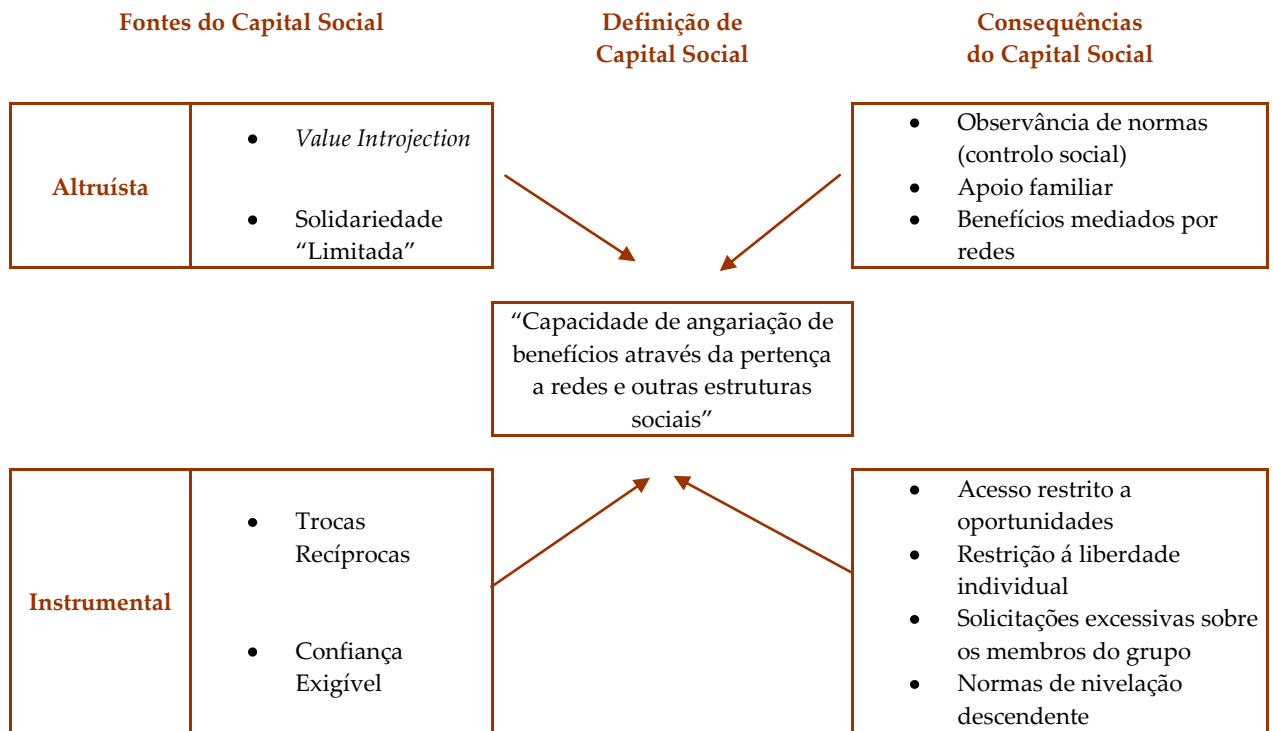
Fontes do Capital Social

Definição de Capital Social

Consequências do Capital Social

Altruísta

- *Value Introjection*
- Solidariedade "Limitada"

- Observância de normas (controlo social)
- Apoio familiar
- Benefícios mediados por redes

"Capacidade de angariação de benefícios através da pertença a redes e outras estruturas sociais"

Instrumental

- Trocas Recíprocas
- Confiança Exigível

- Acesso restrito a oportunidades
- Restrição á liberdade individual
- Solicitações excessivas sobre os membros do grupo
- Normas de nivelação descendente